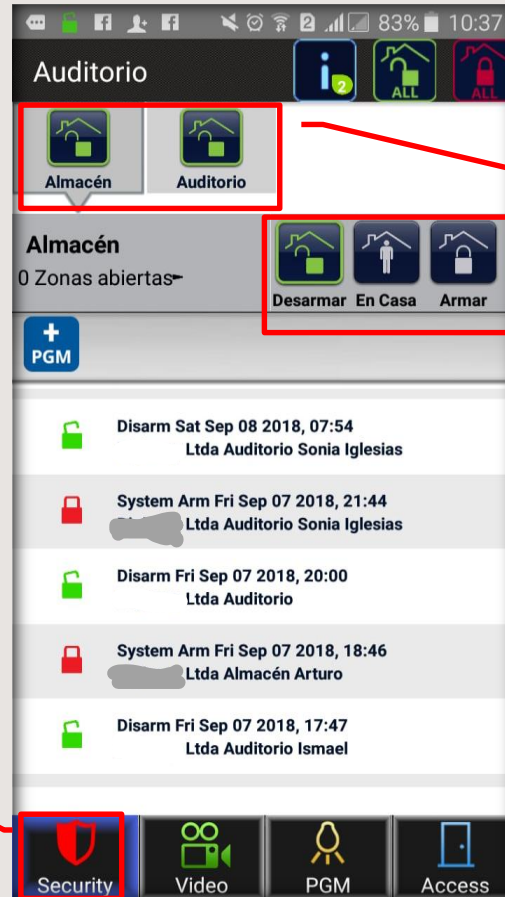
83% 10:37

Auditorio

2

ALL

ALL

Almacén

Auditorio

Almacén

0 Zonas abiertas

Desarmar

En Casa

Armar

PGM

Disarm Sat Sep 08 2018, 07:54
Ltda Auditorio Sonia Iglesias

System Arm Fri Sep 07 2018, 21:44
Ltda Auditorio Sonia Iglesias

Disarm Fri Sep 07 2018, 20:00
Ltda Auditorio

System Arm Fri Sep 07 2018, 18:46
Ltda Almacén Arturo

Disarm Fri Sep 07 2018, 17:47
Ltda Auditorio Ismael

Security

Video

PGM

Access